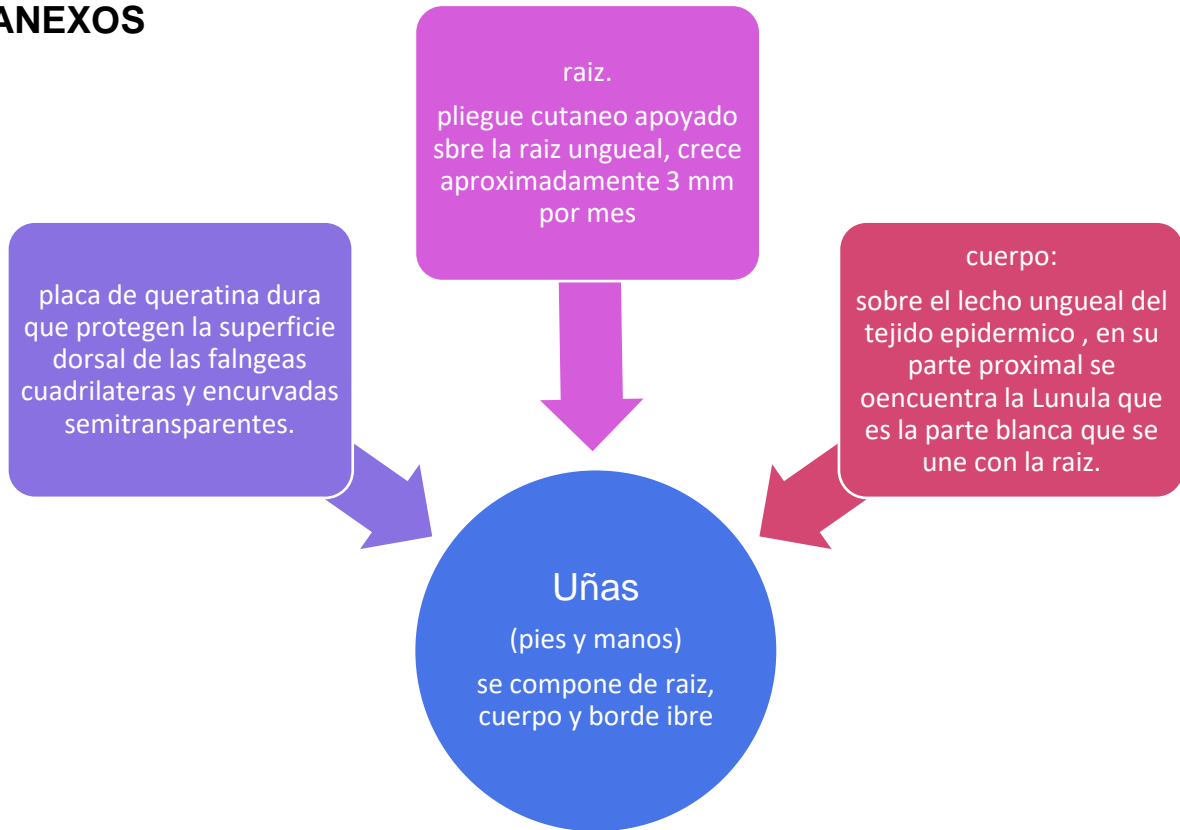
ANEXOS

raiz.

pliegue cutaneo apoyado sbre la raiz ungueal, crece aproximadamente 3 mm por mes

placa de queratina dura que protegen la superficie dorsal de las falngeas cuadrilateras y encurvadas semitransparentes.

cuerpo:

sobre el lecho ungueal del tejido epidermico , en su parte proximal se oencuentra la Lunula que es la parte blanca que se une con la raiz.

Uñas

(pies y manos)

se compone de raiz, cuerpo y borde ibre